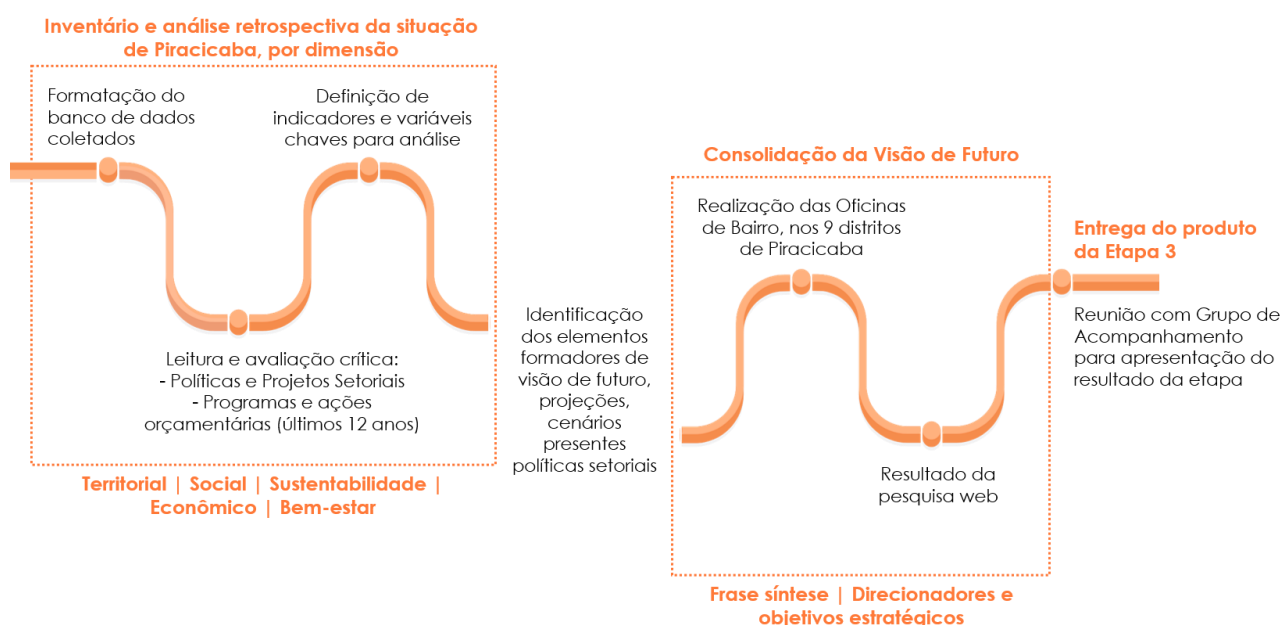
Inventário e análise retrospectiva da situação de Piracicaba, por dimensão

Formatação do banco de dados coletados

Definição de indicadores e variáveis chaves para análise

Leitura e avaliação crítica:
- Políticas e Projetos Setoriais
- Programas e ações orçamentárias (últimos 12 anos)

Territorial | Social | Sustentabilidade | Econômico | Bem-estar

Identificação dos elementos formadores de visão de futuro, projeções, cenários presentes políticas setoriais

Consolidação da Visão de Futuro

Realização das Oficinas de Bairro, nos 9 distritos de Piracicaba

Resultado da pesquisa web

Frase síntese | Direcionadores e objetivos estratégicos

Entrega do produto da Etapa 3

Reunião com Grupo de Acompanhamento para apresentação do resultado da etapa